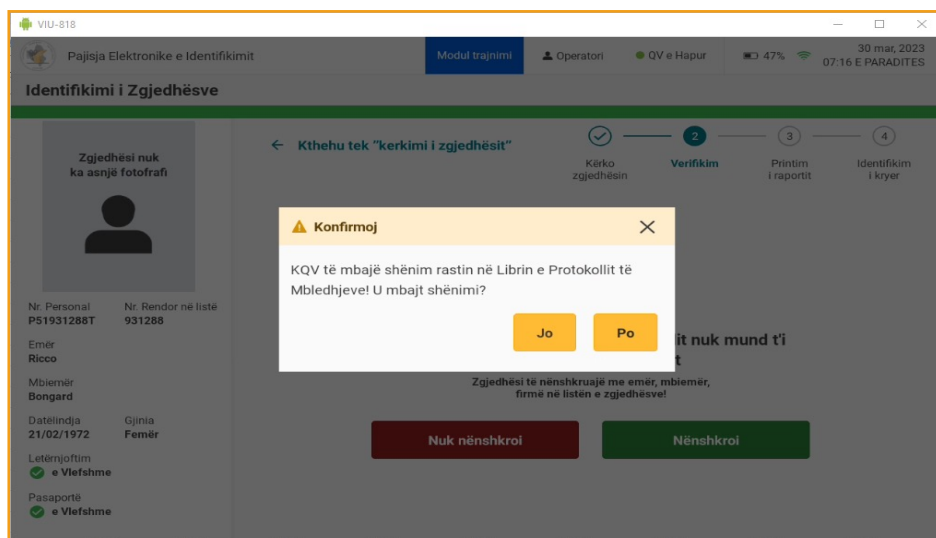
VIU-818

Pajisja Elektronike e Identifikimit

Modul trajnimi

Operatori

QV e Hapur

47%

30 mar, 2023
07:16 E PARADITES

Identifikimi i Zgjedhësve

Zgjedhësi nuk ka asnjë fotofrafi

Nr. Personal
P51931288T

Nr. Rendor në listë
931288

Emër
Ricco

Mbiemër
Bongard

Datëlindja
21/02/1972

Gjinia
Femër

Letërnjoftim
e Vlefshme

Pasaportë
e Vlefshme

← Kthehu tek "kerkimi i zgjedhësit"

Kërko zgjedhësin

2
Verifikim

3
Printim i raportit

4
Identifikim i kryer

Konfirmoj

KQV të mbajë shënim rastin në Librin e Protokollit të Mbledhjeve! U mbajt shënimi?

Jo

Po

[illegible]it nuk mund t'i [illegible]t

Zgjedhësi të nënshkruajë me emër, mbiemër, firmë në listën e zgjedhësve!

Nuk nënshkroi

Nënshkroi